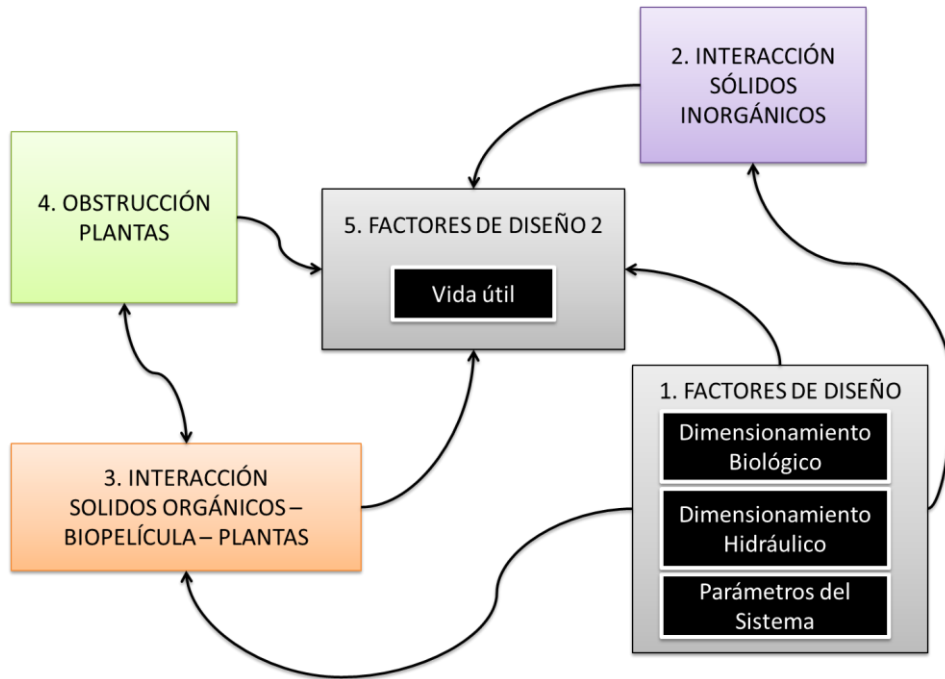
2. INTERACCIÓN SÓLIDOS INORGÁNICOS

4. OBSTRUCCIÓN PLANTAS

5. FACTORES DE DISEÑO 2

Vida útil

1. FACTORES DE DISEÑO

Dimensionamiento Biológico

Dimensionamiento Hidráulico

Parámetros del Sistema

3. INTERACCIÓN SOLIDOS ORGÁNICOS – BIOPELÍCULA – PLANTAS